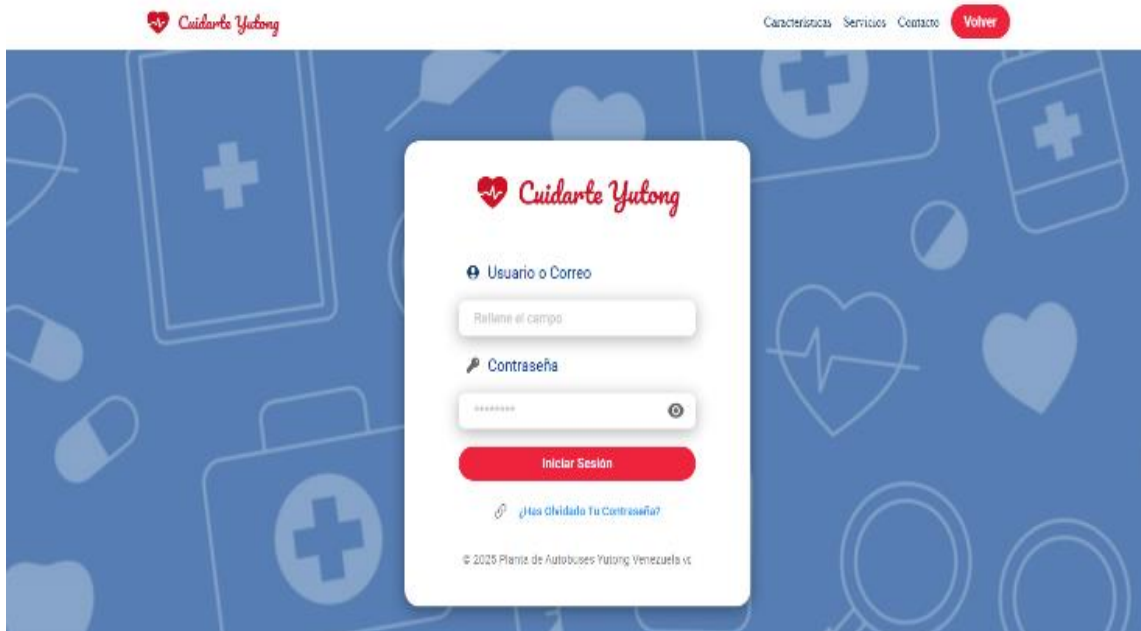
Cuidarte Yutong

Características Servicios Contacto Volver

Cuidarte Yutong

Usuario o Correo

Rellene el campo

Contraseña

••••••••

Iniciar Sesión

¿Has Olvidado Tu Contraseña?

© 2025 Planta de Autobuses Yutong Venezuela vc